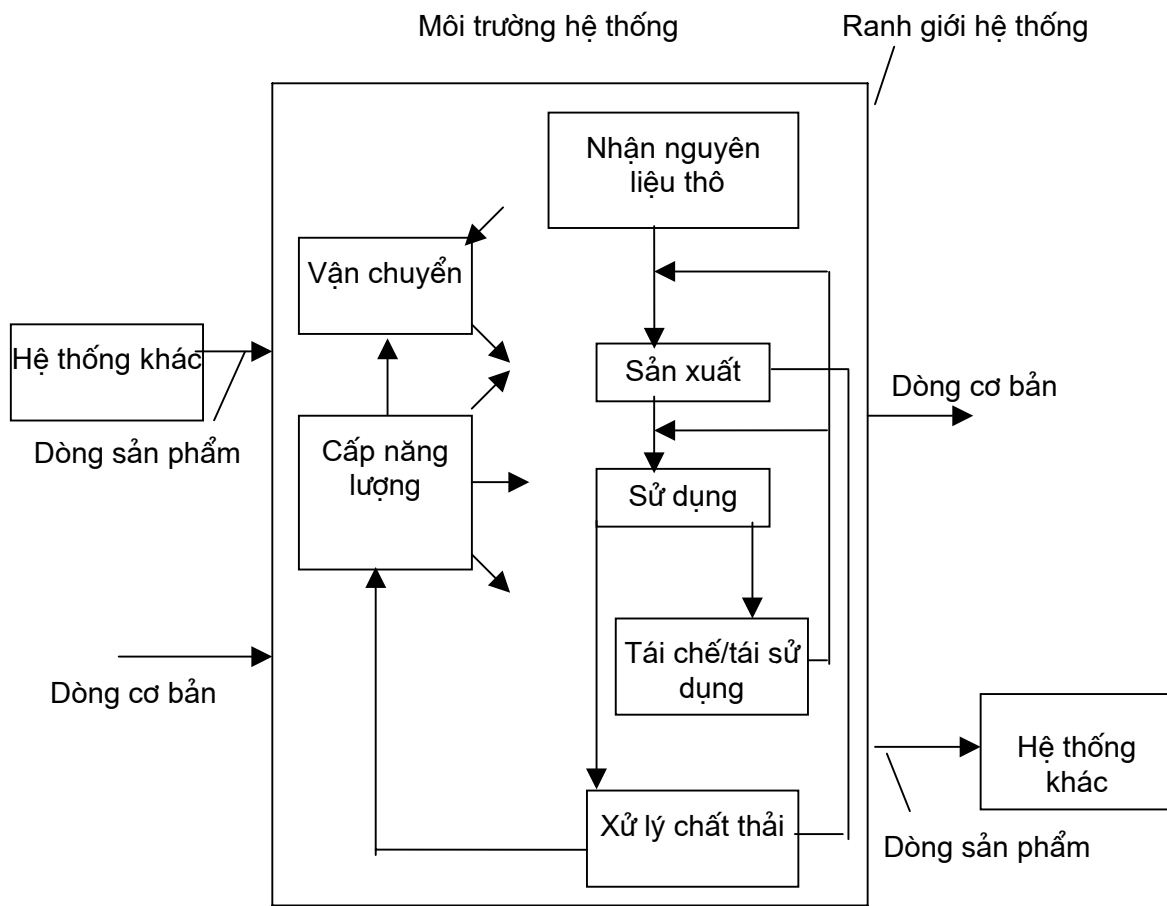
Môi trường hệ thống

Ranh giới hệ thống

Nhận nguyên liệu thô

Vận chuyển

Hệ thống khác

Dòng sản phẩm

Sản xuất

Dòng cơ bản

Cấp năng lượng

Sử dụng

Tái chế/tái sử dụng

Dòng cơ bản

Hệ thống khác

Xử lý chất thải

Dòng sản phẩm